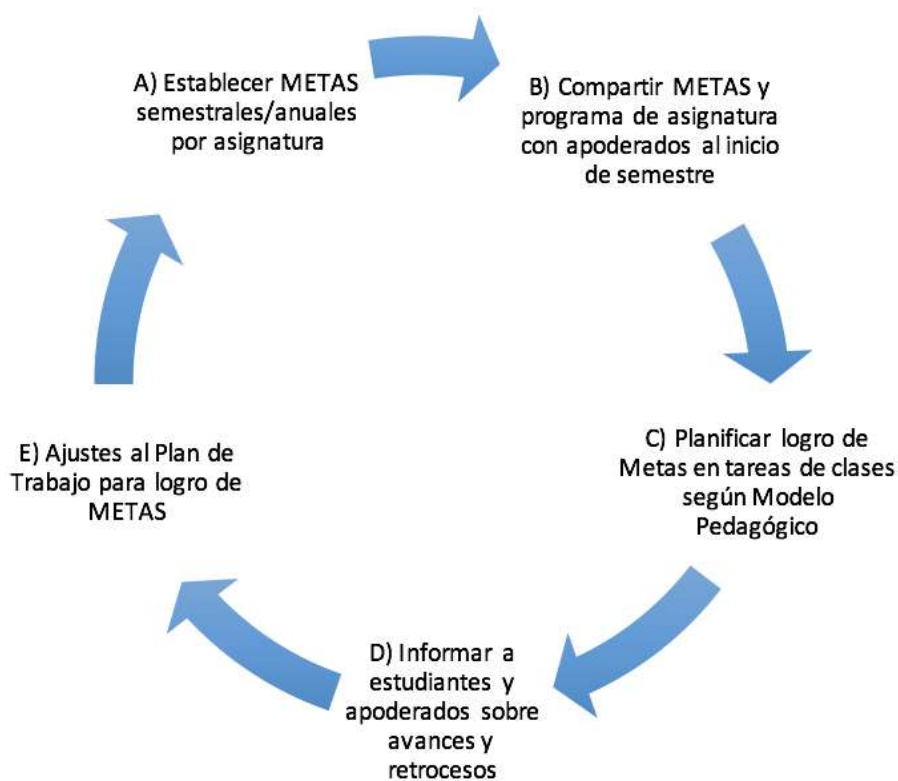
A) Establecer METAS semestrales/anuales por asignatura

B) Compartir METAS y programa de asignatura con apoderados al inicio de semestre

C) Planificar logro de Metas en tareas de clases según Modelo Pedagógico

D) Informar a estudiantes y apoderados sobre avances y retrocesos

E) Ajustes al Plan de Trabajo para logro de METAS